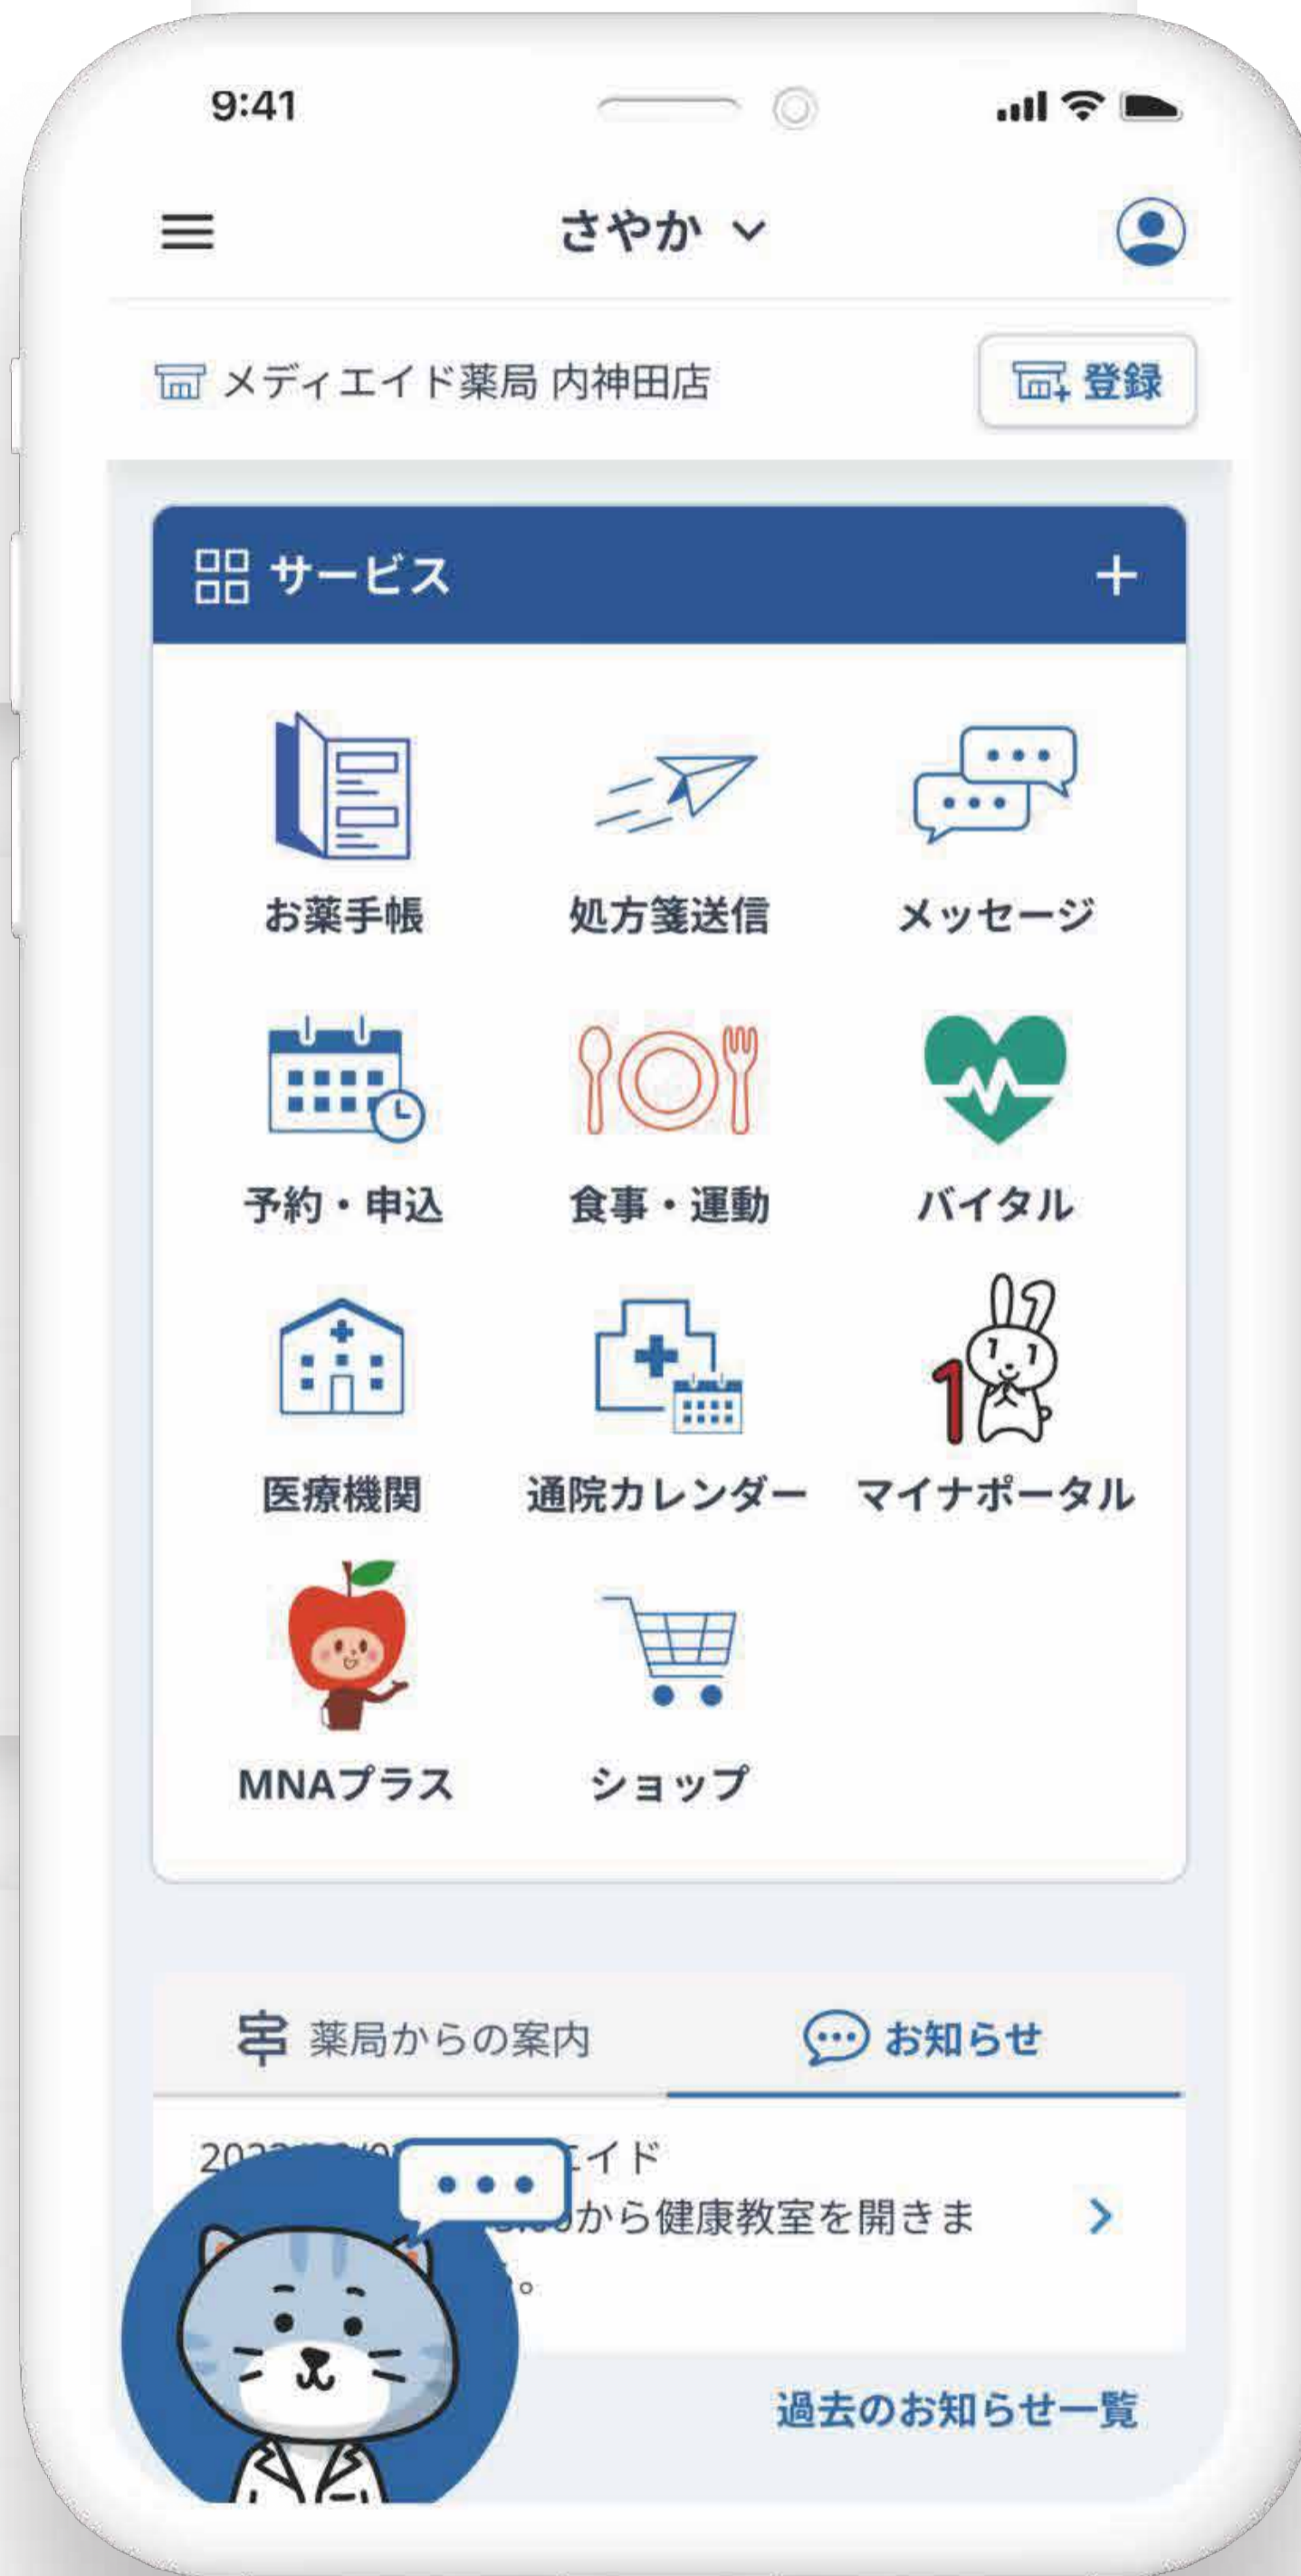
9:41

さやか

メディエイド薬局 内神田店

登録

サービス

+

お薬手帳

処方箋送信

メッセージ

予約・申込

食事・運動

バイタル

医療機関

通院カレンダー

マイナポータル

1

MNAプラス

ショップ

薬局からの案内

お知らせ

20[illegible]エイド
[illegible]から健康教室を開きま
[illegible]。

過去のお知らせ一覧